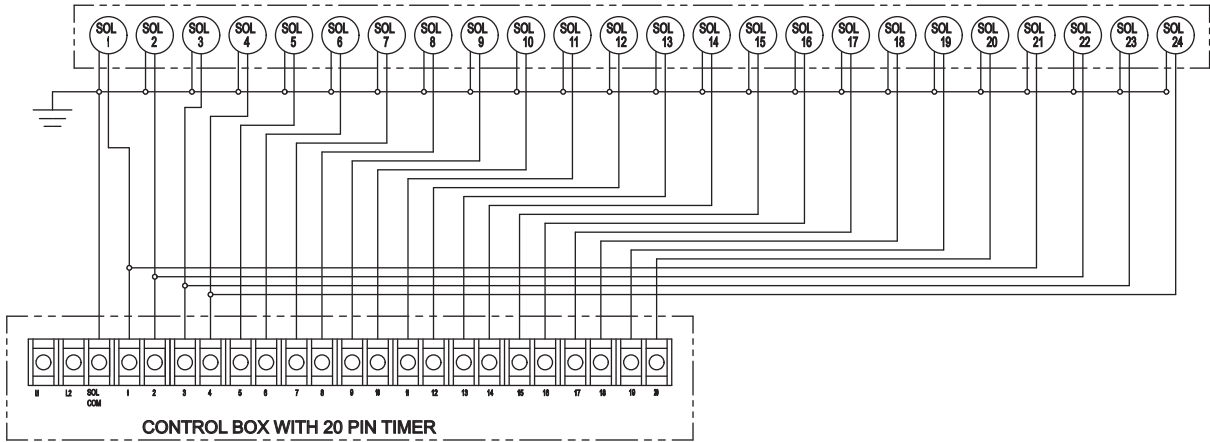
SOL 1 SOL 2 SOL 3 SOL 4 SOL 5 SOL 6 SOL 7 SOL 8 SOL 9 SOL 10 SOL 11 SOL 12 SOL 13 SOL 14 SOL 15 SOL 16 SOL 17 SOL 18 SOL 19 SOL 20 SOL 21 SOL 22 SOL 23 SOL 24

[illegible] L2 SOL COM 1 2 3 4 5 6 7 8 9 10 11 12 13 14 15 16 17 18 19 20

CONTROL BOX WITH 20 PIN TIMER